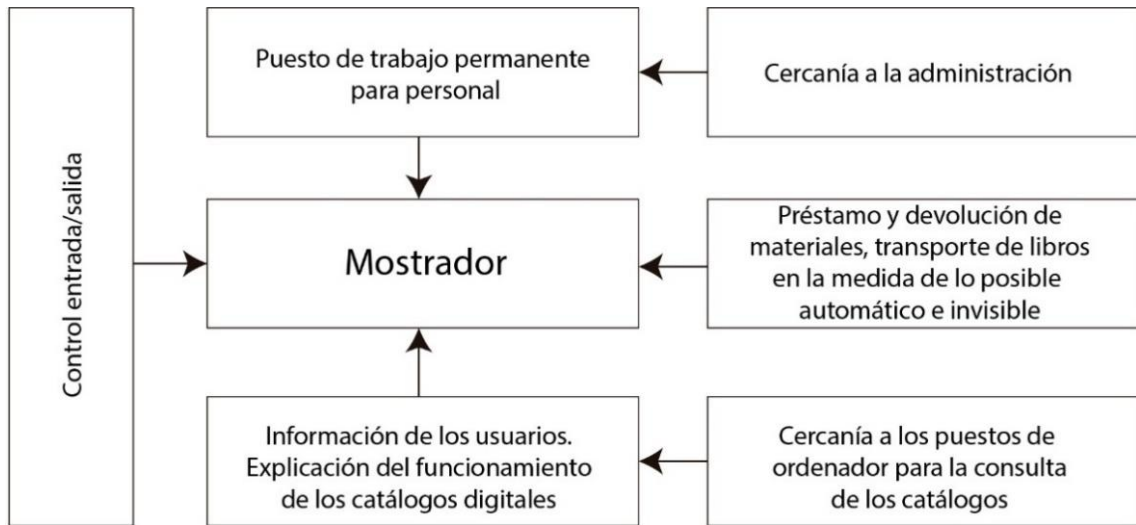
Control entrada/salida

Puesto de trabajo permanente para personal

Cercanía a la administración

Mostrador

Préstamo y devolución de materiales, transporte de libros en la medida de lo posible automático e invisible

Información de los usuarios. Explicación del funcionamiento de los catálogos digitales

Cercanía a los puestos de ordenador para la consulta de los catálogos